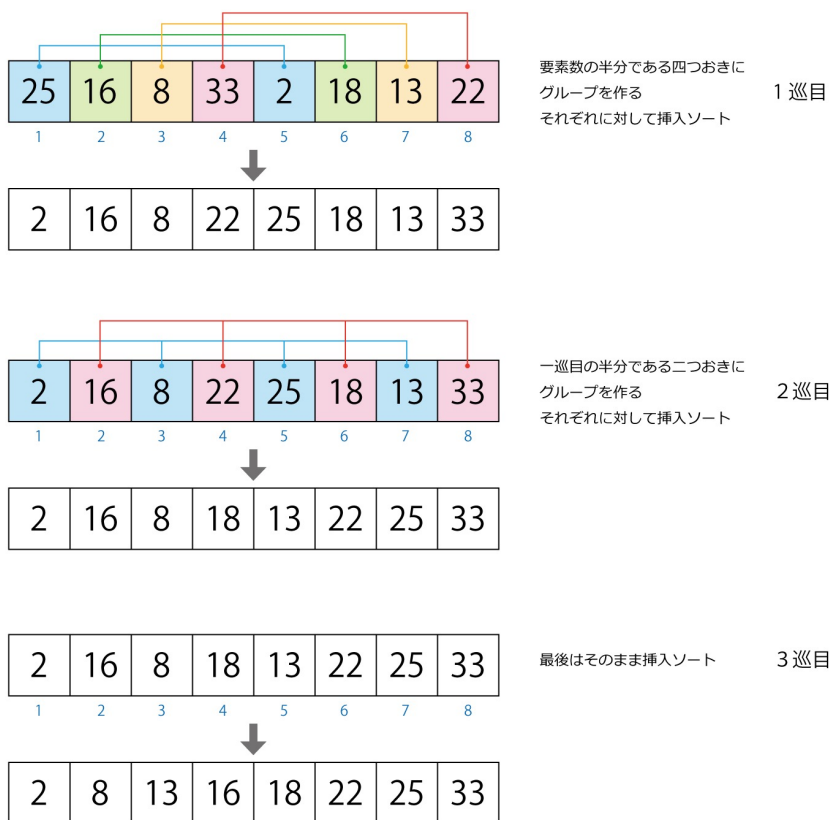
| 25 | 16 | 8 | 33 | 2 | 18 | 13 | 22 |
|---|---|---|---|---|---|---|---|

1 2 3 4 5 6 7 8

要素数の半分である四つおきにグループを作る
それぞれに対して挿入ソート

１巡目

| 2 | 16 | 8 | 22 | 25 | 18 | 13 | 33 |
|---|---|---|---|---|---|---|---|

| 2 | 16 | 8 | 22 | 25 | 18 | 13 | 33 |
|---|---|---|---|---|---|---|---|

1 2 3 4 5 6 7 8

一巡目の半分である二つおきにグループを作る
それぞれに対して挿入ソート

２巡目

| 2 | 16 | 8 | 18 | 13 | 22 | 25 | 33 |
|---|---|---|---|---|---|---|---|

| 2 | 16 | 8 | 18 | 13 | 22 | 25 | 33 |
|---|---|---|---|---|---|---|---|

1 2 3 4 5 6 7 8

最後はそのまま挿入ソート

３巡目

| 2 | 8 | 13 | 16 | 18 | 22 | 25 | 33 |
|---|---|---|---|---|---|---|---|